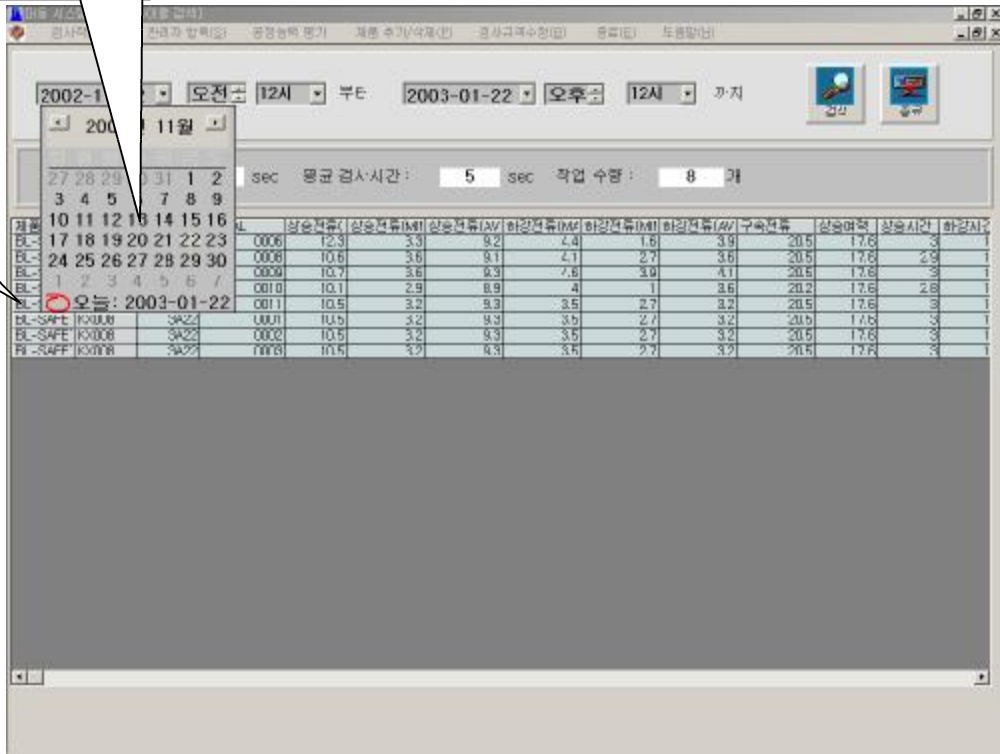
검사자 관리자 입력(S) 공정능력 평가 제품 추가/삭제(P) 검사규격수정(B) 종료(E) 도움말(H)

2002-1 오전 12시 부터 2003-01-22 오후 12시 까지

200 11월

검색 종료

27 28 29 30 31 1 2
3 4 5 6 7 8 9
10 11 12 13 14 15 16
17 18 19 20 21 22 23
24 25 26 27 28 29 30
1 2 3 4 5 6 7
오늘: 2003-01-22

sec 평균 검사시간 : 5 sec 작업 수량 : 8 개

| 제품 | | | | 상승전류( | 상승전류(MI | 상승전류(AV | 하강전류(MA | 하강전류(MI | 하강전류(AV | 구속전류 | 상승여적 | 상승시간 | 하강시간 |
|---|---|---|---|---|---|---|---|---|---|---|---|---|---|
| BL- | | | 0006 | 12.3 | 3.3 | 9.2 | 4.4 | 1.6 | 3.9 | 20.5 | 17.6 | 3 | 1 |
| BL- | | | 0008 | 10.6 | 3.6 | 9.1 | 4.1 | 2.7 | 3.6 | 20.5 | 17.6 | 2.9 | 1 |
| BL- | | | 0009 | 10.7 | 3.6 | 9.3 | 7.6 | 3.9 | 4.1 | 20.5 | 17.6 | 3 | 1 |
| BL- | | | 0010 | 10.1 | 2.9 | 8.9 | 4 | 1 | 3.6 | 20.2 | 17.6 | 2.8 | 1 |
| BL- | | | 0011 | 10.5 | 3.2 | 9.3 | 3.5 | 2.7 | 3.2 | 20.5 | 17.6 | 3 | 1 |
| BL-SAFE | KX008 | 3A22 | 0001 | 10.5 | 3.2 | 9.3 | 3.5 | 2.7 | 3.2 | 20.5 | 17.6 | 3 | 1 |
| BL-SAFE | KX008 | 3A22 | 0002 | 10.5 | 3.2 | 9.3 | 3.5 | 2.7 | 3.2 | 20.5 | 17.6 | 3 | 1 |
| BL-SAFE | KX008 | 3A22 | 0003 | 10.5 | 3.2 | 9.3 | 3.5 | 2.7 | 3.2 | 20.5 | 17.6 | 3 | 1 |